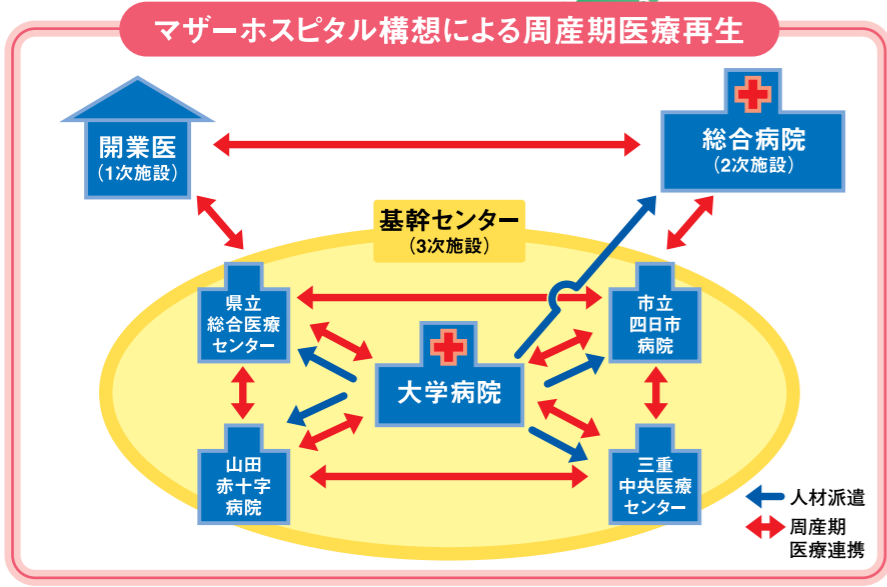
マザーホスピタル構想による周産期医療再生

開業医
(1次施設)

総合病院
(2次施設)

基幹センター
(3次施設)

県立
総合医療
センター

市立
四日市
病院

大学病院

山田
赤十字
病院

三重
中央医療
センター

人材派遣

周産期
医療連携